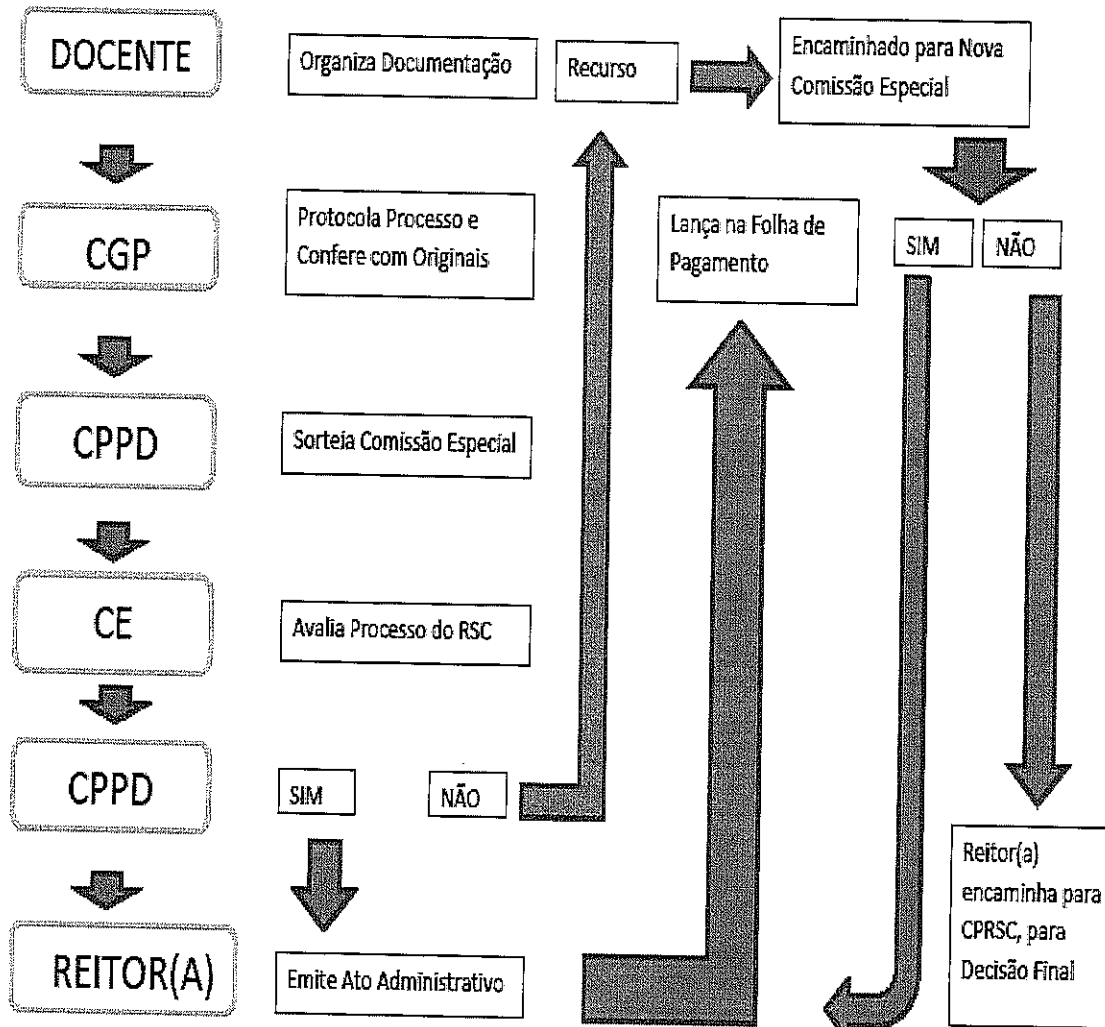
DOCENTE

Organiza Documentação

Recurso

Encaminhado para Nova Comissão Especial

CGP

Protocola Processo e Confere com Originais

Lança na Folha de Pagamento

SIM

NÃO

CPPD

Sorteia Comissão Especial

CE

Avalia Processo do RSC

CPPD

SIM

NÃO

REITOR(A)

Emite Ato Administrativo

Reitor(a) encaminha para CPRSC, para Decisão Final